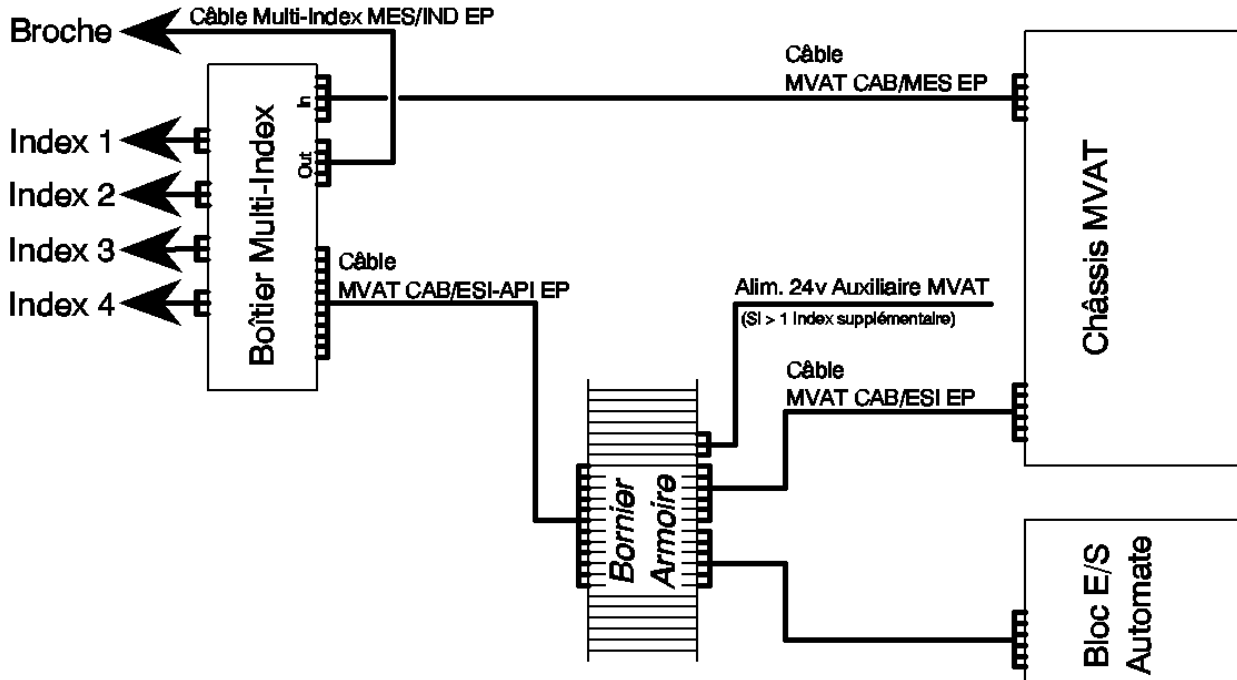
Broche

Câble Multi-Index MES/IND EP

Câble
MVAT CAB/MES EP

In

Out

Boîtier Multi-Index

Index 1

Index 2

Index 3

Index 4

Câble
MVAT CAB/ESI-API EP

Alim. 24v Auxiliaire MVAT
(SI > 1 Index supplémentaire)

Châssis MVAT

Câble
MVAT CAB/ESI EP

Bornier
Armoire

Bloc E/S
Automate